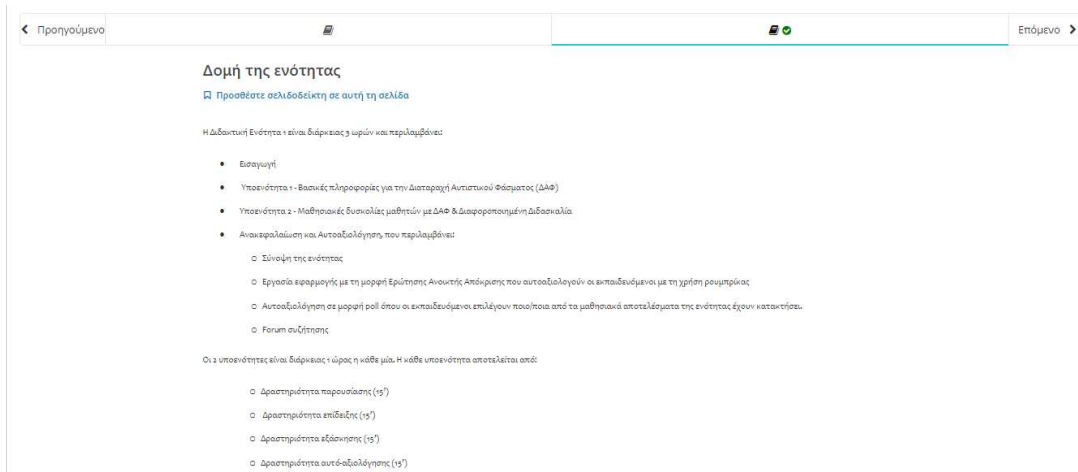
Προηγούμενο

Επόμενο

Δομή της ενότητας

Προσθέστε σελιδοδείκτη σε αυτή τη σελίδα

Η Διδακτική Ενότητα 1 είναι διάρκειας 3 ωρών και περιλαμβάνει:

- Εισαγωγή
- Υποενότητα 1 - Βασικές πληροφορίες για την Διαταραχή Αυτιστικού Φάσματος (ΔΑΦ)
- Υποενότητα 2 - Μαθησιακές δυσκολίες μαθητών με ΔΑΦ & Διαφοροποιημένη Διδασκαλία
- Ανακεφαλαίωση και Αυτοαξιολόγηση, που περιλαμβάνει:
  - Σύνοψη της ενότητας
  - Εργασία εφαρμογής με τη μορφή Ερώτησης Ανοικτής Απόκρισης που αυτοαξιολογούν οι εκπαιδευόμενοι με τη χρήση ρουμπρίκας
  - Αυτοαξιολόγηση σε μορφή poll όπου οι εκπαιδευόμενοι επιλέγουν ποιο/ποια από τα μαθησιακά αποτελέσματα της ενότητας έχουν κατακτήσει.
  - Forum συζήτησης

Οι 2 υποενότητες είναι διάρκειας 1 ώρας η κάθε μία. Η κάθε υποενότητα αποτελείται από:

- Δραστηριότητα παρουσίασης (15')
- Δραστηριότητα επίδειξης (15')
- Δραστηριότητα εξάσκησης (15')
- Δραστηριότητα αυτό-αξιολόγησης (15')